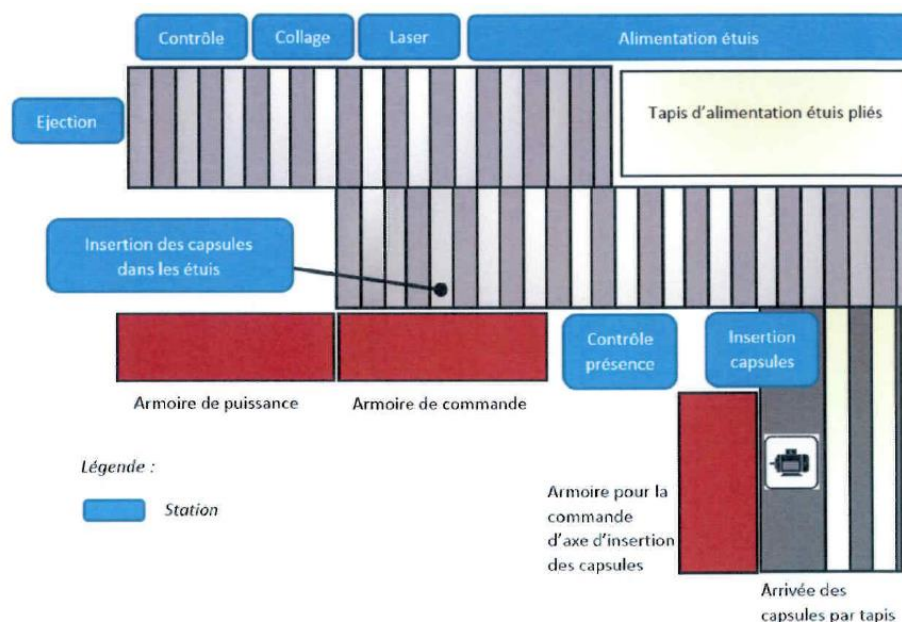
Contrôle

Collage

Laser

Alimentation étuis

Ejection

Tapis d'alimentation étuis pliés

Insertion des capsules dans les étuis

Contrôle présence

Insertion capsules

Armoire de puissance

Armoire de commande

Légende :

Station

Armoire pour la commande d'axe d'insertion des capsules

Arrivée des capsules par tapis